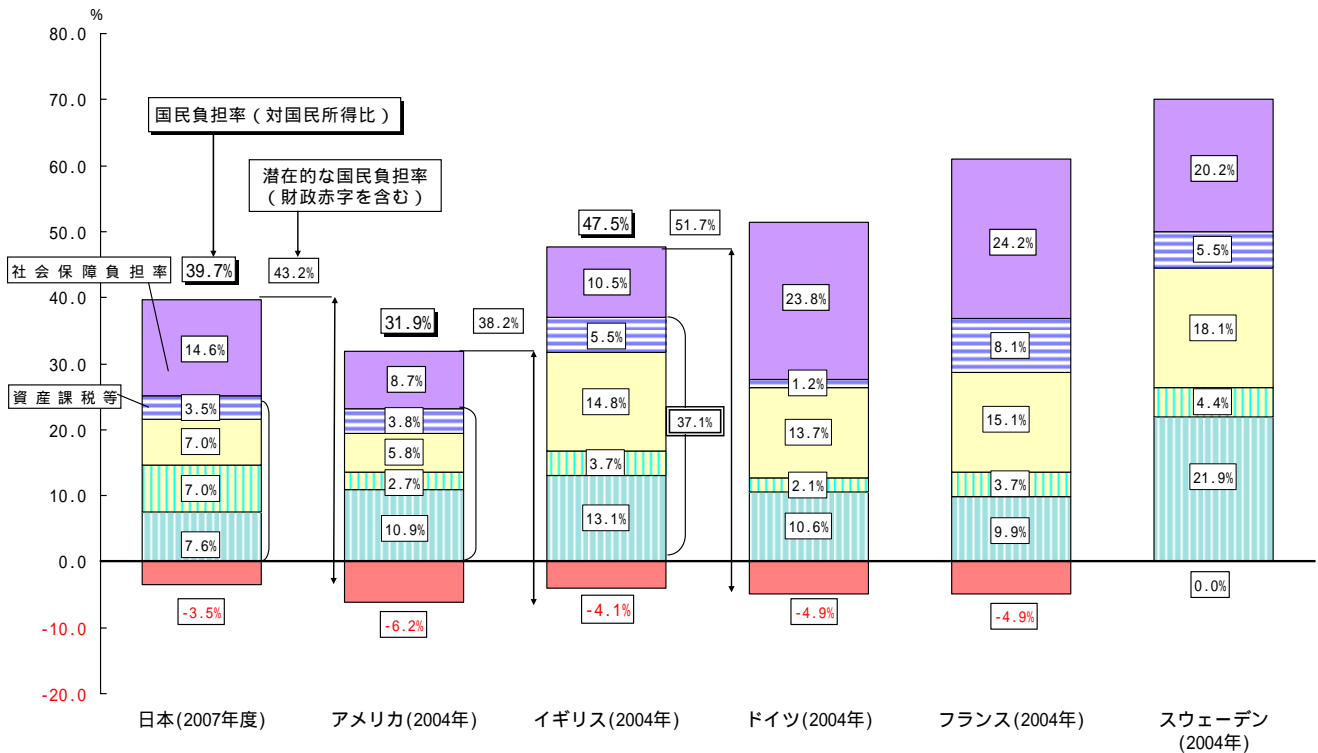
%
80.0
70.0
60.0
50.0
40.0
30.0
20.0
10.0
0.0
-10.0
-20.0

国民負担率（対国民所得比）
潜在的な国民負担率（財政赤字を含む）
社会保障負担率
資産課税等

39.7%
43.2%
14.6%
3.5%
7.0%
7.0%
7.6%
-3.5%

31.9%
38.2%
8.7%
3.8%
5.8%
2.7%
10.9%
-6.2%

47.5%
51.7%
10.5%
5.5%
14.8%
37.1%
3.7%
13.1%
-4.1%

23.8%
1.2%
13.7%
2.1%
10.6%
-4.9%

24.2%
8.1%
15.1%
3.7%
9.9%
-4.9%

20.2%
5.5%
18.1%
4.4%
21.9%
0.0%

日本(2007年度)
アメリカ(2004年)
イギリス(2004年)
ドイツ(2004年)
フランス(2004年)
スウェーデン(2004年)